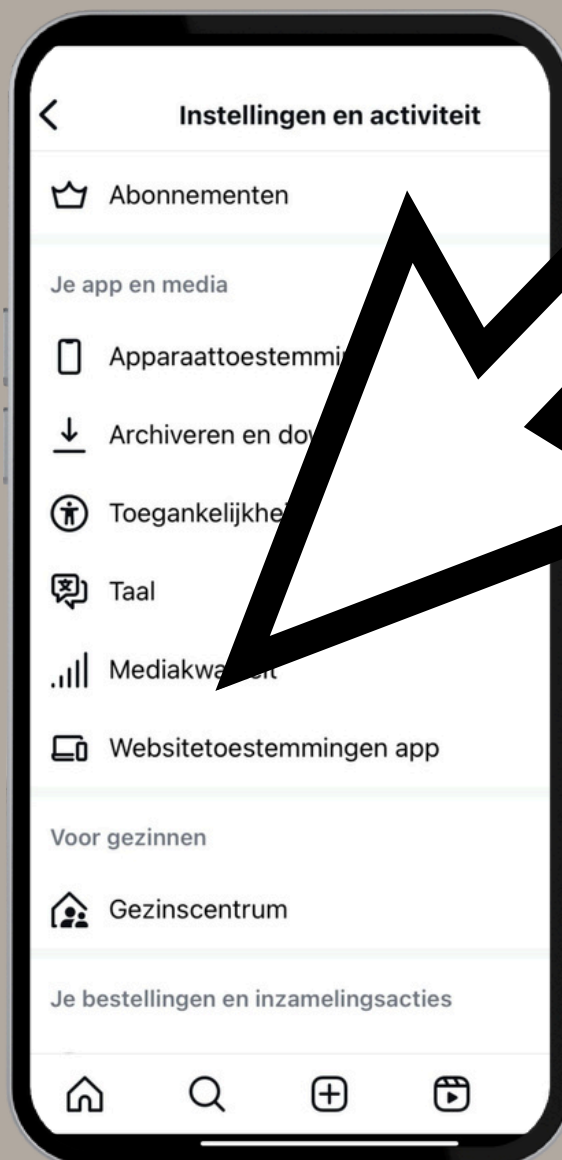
Instellingen en activiteit

Abonnementen

Je app en media

Apparaattoestemmi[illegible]

Archiveren en do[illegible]

Toegankelijkhe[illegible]

Taal

Mediakwa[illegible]eit

Websitetoestemmingen app

Voor gezinnen

Gezinscentrum

Je bestellingen en inzamelingsacties